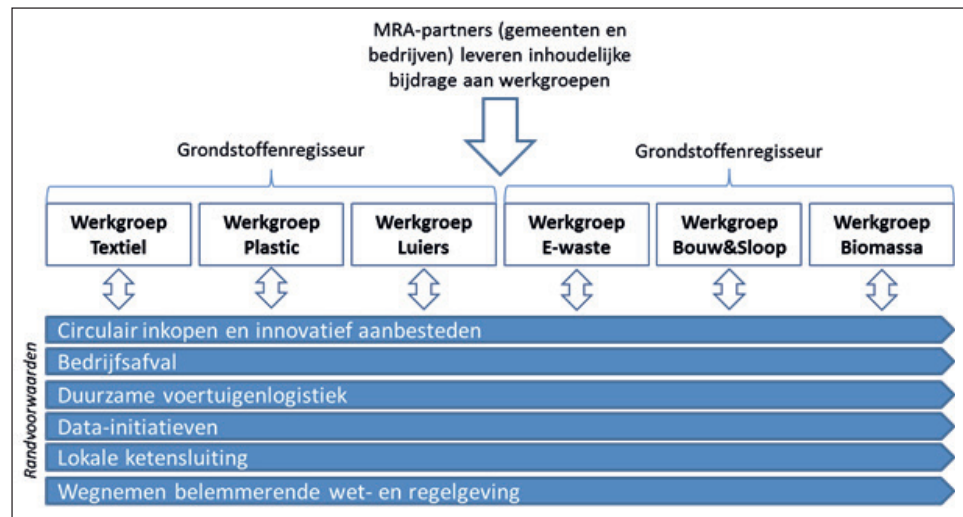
MRA-partners (gemeenten en bedrijven) leveren inhoudelijke bijdrage aan werkgroepen

Grondstoffenregisseur

Grondstoffenregisseur

Werkgroep Textiel

Werkgroep Plastic

Werkgroep Luiers

Werkgroep E-waste

Werkgroep Bouw&Sloop

Werkgroep Biomassa

Randvoorwaarden

Circulair inkopen en innovatief aanbesteden

Bedrijfsafval

Duurzame voertuigenlogistiek

Data-initiatieven

Lokale ketensluiting

Wegnemen belemmerende wet- en regelgeving